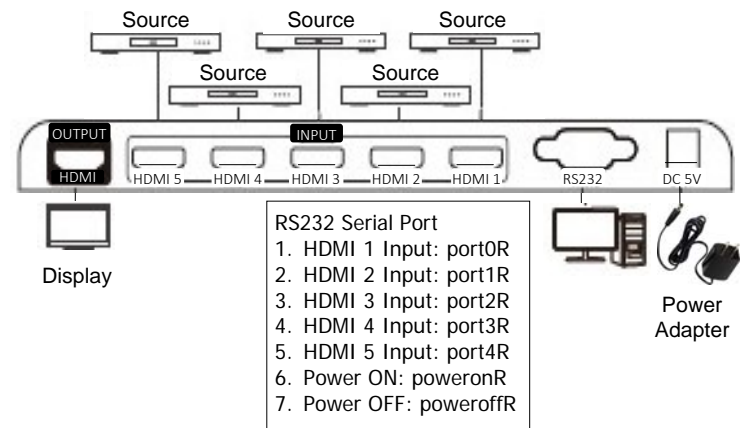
Source
Source
Source
Source
Source

OUTPUT
HDMI

INPUT
HDMI 5
HDMI 4
HDMI 3
HDMI 2
HDMI 1

RS232

DC 5V

Display

RS232 Serial Port
1. HDMI 1 Input: port0R
2. HDMI 2 Input: port1R
3. HDMI 3 Input: port2R
4. HDMI 4 Input: port3R
5. HDMI 5 Input: port4R
6. Power ON: poweronR
7. Power OFF: poweroffR

Power Adapter